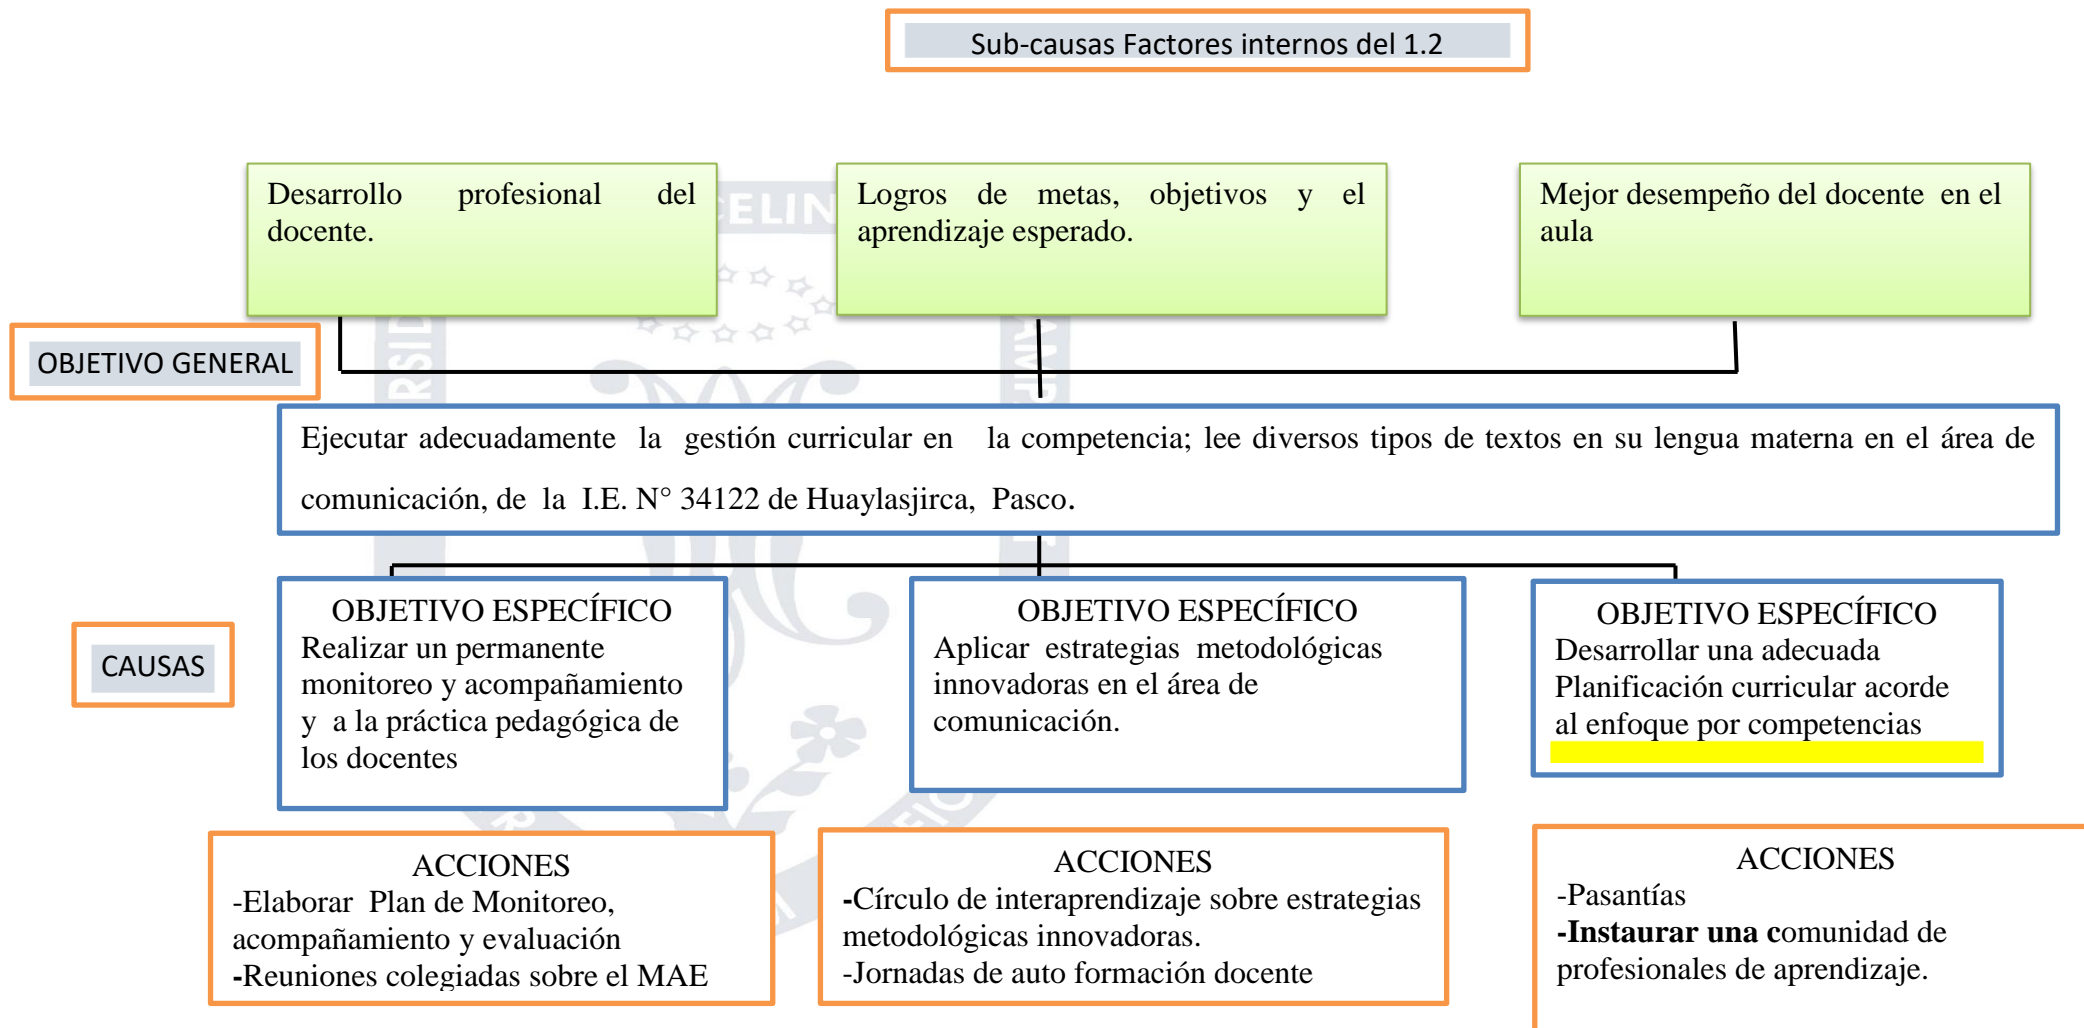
Sub-causas Factores internos del 1.2

Desarrollo profesional del docente.

Logros de metas, objetivos y el aprendizaje esperado.

Mejor desempeño del docente en el aula

OBJETIVO GENERAL

Ejecutar adecuadamente la gestión curricular en la competencia; lee diversos tipos de textos en su lengua materna en el área de comunicación, de la I.E. N° 34122 de Huaylasjirca, Pasco.

CAUSAS

OBJETIVO ESPECÍFICO
Realizar un permanente monitoreo y acompañamiento y a la práctica pedagógica de los docentes

OBJETIVO ESPECÍFICO
Aplicar estrategias metodológicas innovadoras en el área de comunicación.

OBJETIVO ESPECÍFICO
Desarrollar una adecuada Planificación curricular acorde al enfoque por competencias

ACCIONES
-Elaborar Plan de Monitoreo, acompañamiento y evaluación
-Reuniones colegiadas sobre el MAE

ACCIONES
-Círculo de interaprendizaje sobre estrategias metodológicas innovadoras.
-Jornadas de auto formación docente

ACCIONES
-Pasantías
-Instaurar una comunidad de profesionales de aprendizaje.